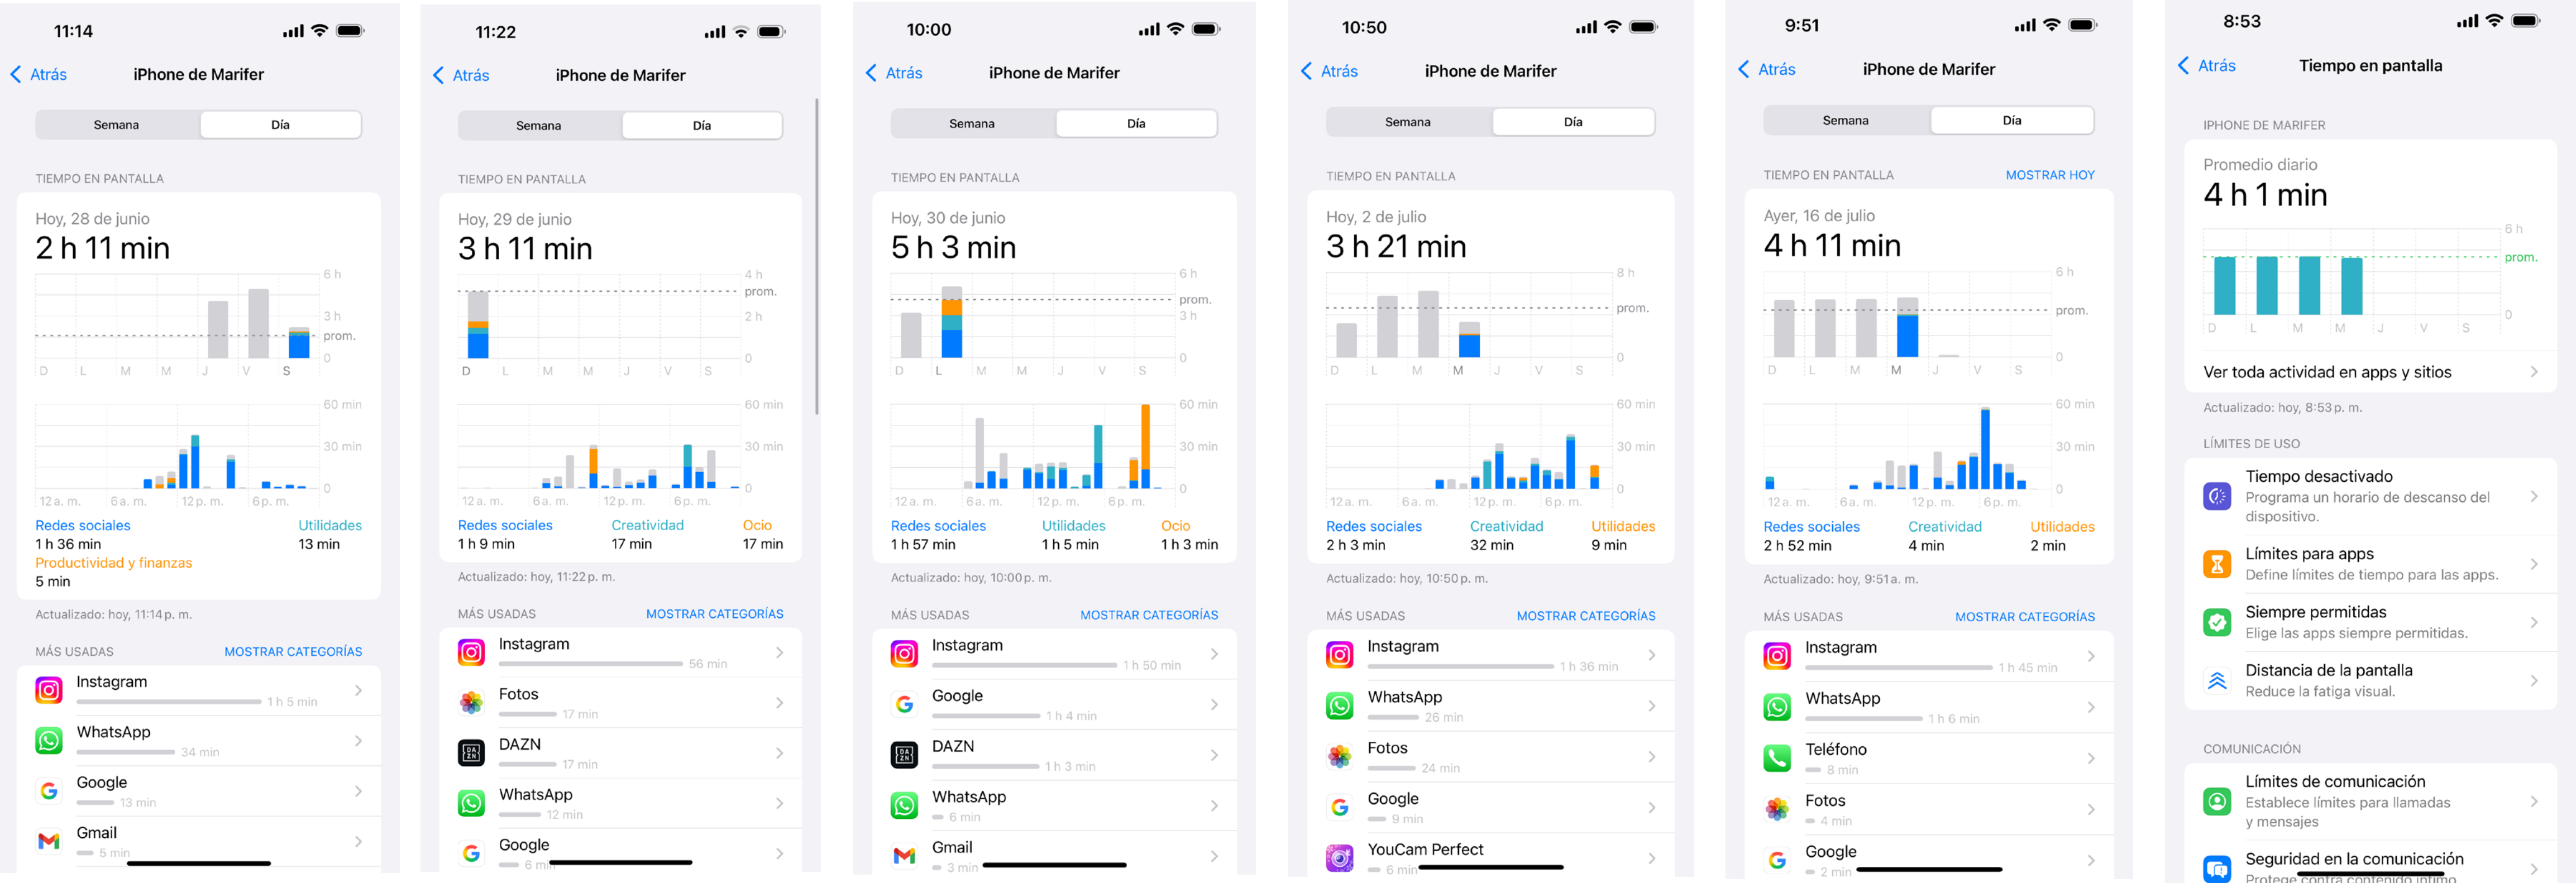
11:14

Atrás iPhone de Marifer

Semana Día

TIEMPO EN PANTALLA

Hoy, 28 de junio
2 h 11 min

6 h
3 h
prom.
0
D L M M J V S

60 min
30 min
0
12 a. m. 6 a. m. 12 p. m. 6 p. m.

Redes sociales
1 h 36 min
Utilidades
13 min
Productividad y finanzas
5 min

Actualizado: hoy, 11:14 p. m.

MÁS USADAS MOSTRAR CATEGORÍAS

Instagram 1 h 5 min
WhatsApp 34 min
Google 13 min
Gmail 5 min

11:22

Atrás iPhone de Marifer

Semana Día

TIEMPO EN PANTALLA

Hoy, 29 de junio
3 h 11 min

4 h
prom.
2 h
0
D L M M J V S

60 min
30 min
0
12 a. m. 6 a. m. 12 p. m. 6 p. m.

Redes sociales
1 h 9 min
Creatividad
17 min
Ocio
17 min

Actualizado: hoy, 11:22 p. m.

MÁS USADAS MOSTRAR CATEGORÍAS

Instagram 56 min
Fotos 17 min
DAZN 17 min
WhatsApp 12 min
Google 6 min

10:00

Atrás iPhone de Marifer

Semana Día

TIEMPO EN PANTALLA

Hoy, 30 de junio
5 h 3 min

6 h
prom.
3 h
0
D L M M J V S

60 min
30 min
0
12 a. m. 6 a. m. 12 p. m. 6 p. m.

Redes sociales
1 h 57 min
Utilidades
1 h 5 min
Ocio
1 h 3 min

Actualizado: hoy, 10:00 p. m.

MÁS USADAS MOSTRAR CATEGORÍAS

Instagram 1 h 50 min
Google 1 h 4 min
DAZN 1 h 3 min
WhatsApp 6 min
Gmail 3 min

10:50

Atrás iPhone de Marifer

Semana Día

TIEMPO EN PANTALLA

Hoy, 2 de julio
3 h 21 min

8 h
prom.
0
D L M M J V S

60 min
30 min
0
12 a. m. 6 a. m. 12 p. m. 6 p. m.

Redes sociales
2 h 3 min
Creatividad
32 min
Utilidades
9 min

Actualizado: hoy, 10:50 p. m.

MÁS USADAS MOSTRAR CATEGORÍAS

Instagram 1 h 36 min
WhatsApp 26 min
Fotos 24 min
Google 9 min
YouCam Perfect 6 min

9:51

Atrás iPhone de Marifer

Semana Día

TIEMPO EN PANTALLA MOSTRAR HOY

Ayer, 16 de julio
4 h 11 min

6 h
prom.
0
D L M M J V S

60 min
30 min
0
12 a. m. 6 a. m. 12 p. m. 6 p. m.

Redes sociales
2 h 52 min
Creatividad
4 min
Utilidades
2 min

Actualizado: hoy, 9:51 a. m.

MÁS USADAS MOSTRAR CATEGORÍAS

Instagram 1 h 45 min
WhatsApp 1 h 6 min
Teléfono 8 min
Fotos 4 min
Google 2 min

8:53

Atrás Tiempo en pantalla

IPHONE DE MARIFER

Promedio diario
4 h 1 min

6 h
prom.
0
D L M M J V S

Ver toda actividad en apps y sitios

Actualizado: hoy, 8:53 p. m.

LÍMITES DE USO

Tiempo desactivado
Programa un horario de descanso del dispositivo.

Límites para apps
Define límites de tiempo para las apps.

Siempre permitidas
Elige las apps siempre permitidas.

Distancia de la pantalla
Reduce la fatiga visual.

COMUNICACIÓN

Límites de comunicación
Establece límites para llamadas y mensajes

Seguridad en la comunicación
Protege contra contenido íntimo